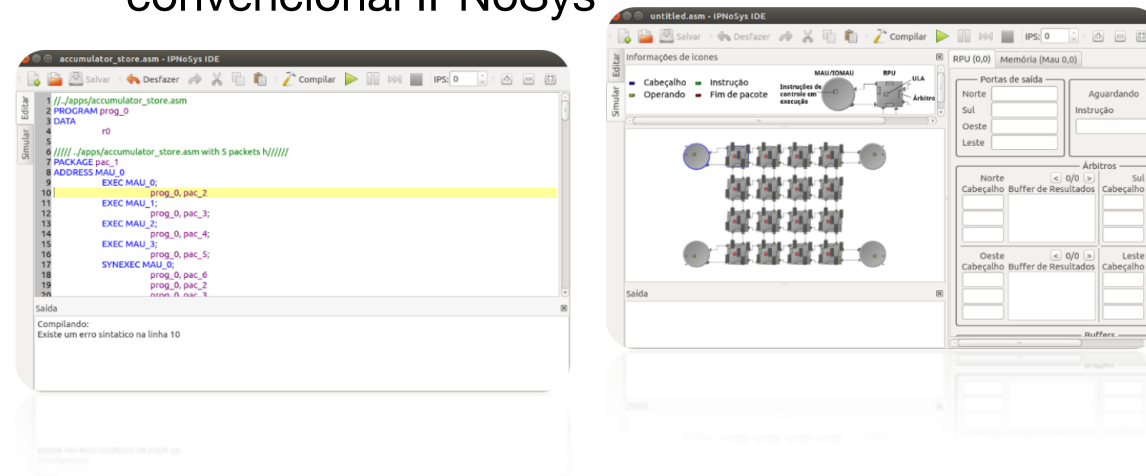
convencional IPNoSys

accumulator_store.asm - IPNoSys IDE

Salvar Desfazer Compilar IPS: 0

Editar
Simular

1 //../apps/accumulator_store.asm
2 PROGRAM prog_0
3 DATA
4 r0
5
6 ///// ../apps/accumulator_store.asm with 5 packets h/////
7 PACKAGE pac_1
8 ADDRESS MAU_0
9 EXEC MAU_0;
10 prog_0, pac_2
11 EXEC MAU_1;
12 prog_0, pac_3;
13 EXEC MAU_2;
14 prog_0, pac_4;
15 EXEC MAU_3;
16 prog_0, pac_5;
17 SYNEXEC MAU_0;
18 prog_0, pac_6
19 prog_0, pac_2
20 prog_0, pac_3

Saída

Compilando:
Existe um erro sintatico na linha 10

untitled.asm - IPNoSys IDE

Salvar Desfazer Compilar IPS: 0

Editar
Simular

Informações de ícones

Cabeçalho Instrução
Operando Fim de pacote

MAU/IOMAU RPU
Instruções de controle em execução ULA Árbitro

Saída

RPU (0,0) Memória (Mau 0,0)

Portas de saída
Norte
Sul
Oeste
Leste

Aguardando
Instrução

Árbitros
Norte
Cabeçalho Buffer de Resultados
0/0
Sul
Cabeçalho

Oeste
Cabeçalho Buffer de Resultados
0/0
Leste
Cabeçalho

Buffers